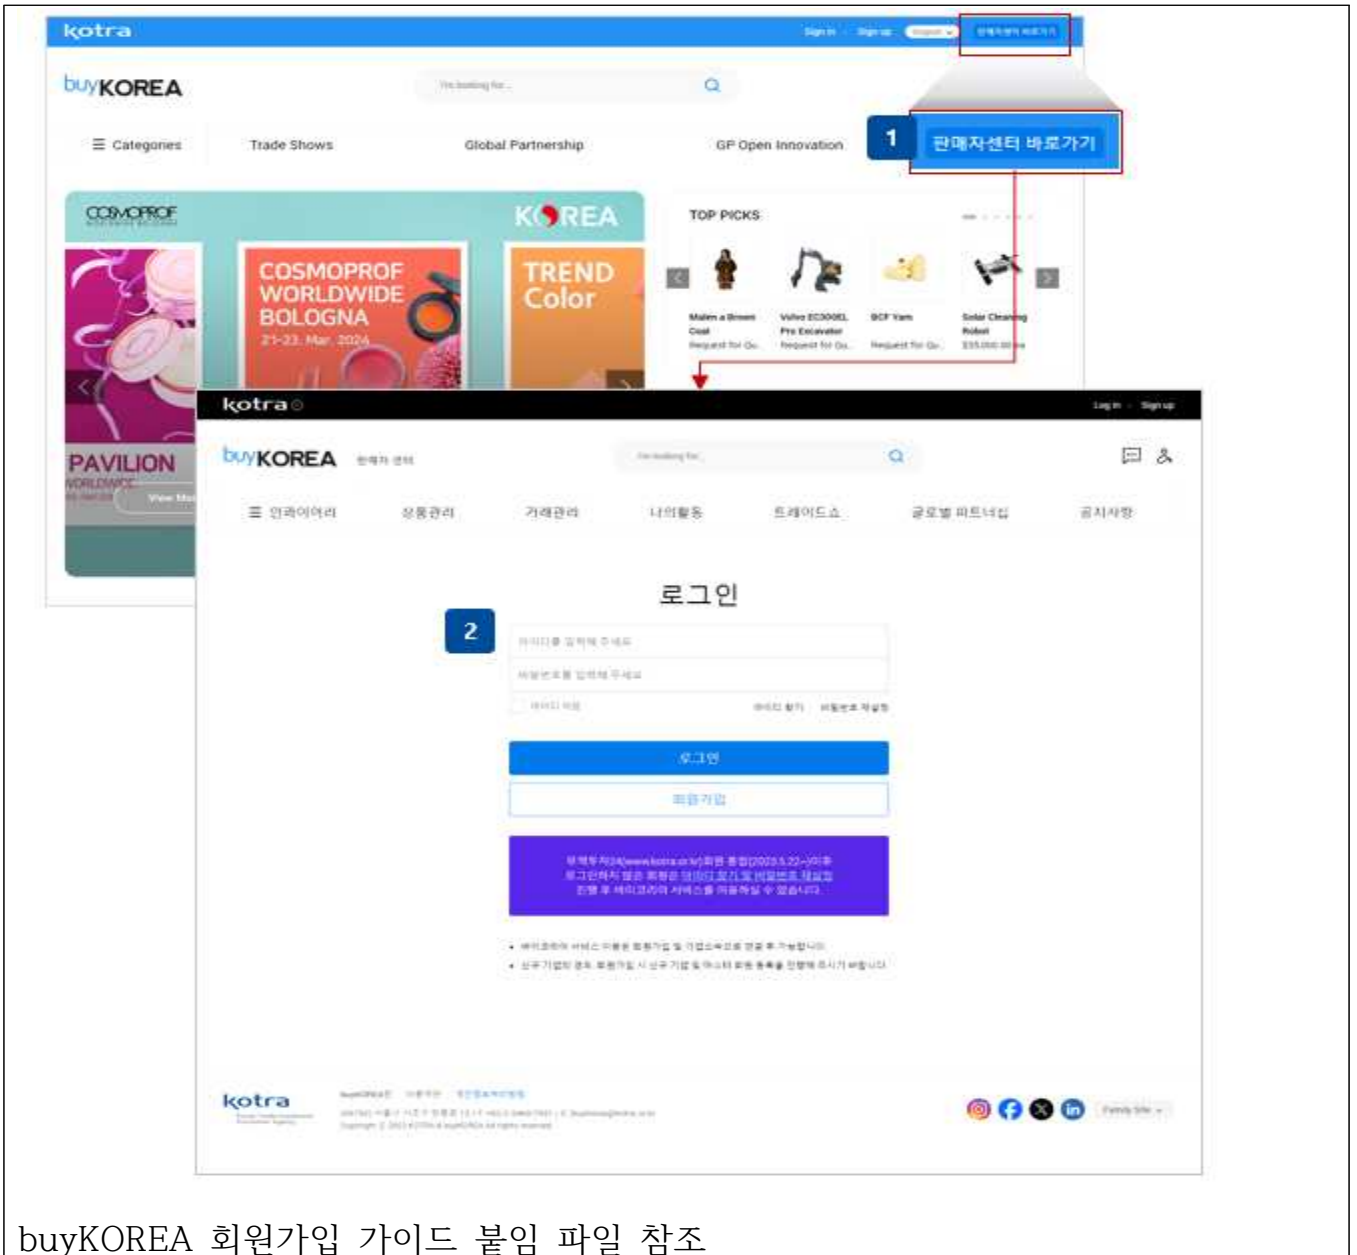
kotra

Sign in Sign up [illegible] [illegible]

buyKOREA

I'm looking for...

☰ Categories Trade Shows Global Partnership GP Open Innovation

1 판매자센터 바로가기

COSMOPROF

KOREA

COSMOPROF WORLDWIDE BOLOGNA 21-23. Mar. 2024

TREND Color

PAVILION

View More

TOP PICKS

Malen a Brown Coat Request for Qu...

Volvo EC300EL Pro Excavator Request for Qu...

BCF Yarn Request for Qu...

Solar Cleaning Robot $35,000.00 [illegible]

kotra

Log in Sign up

buyKOREA 판매자 센터

I'm looking for...

☰ 인콰이어리 상품관리 거래관리 나의활동 트레이드쇼 글로벌 파트너십 공지사항

로그인

2

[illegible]

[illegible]

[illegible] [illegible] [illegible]

로그인

회원가입

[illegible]

• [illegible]
• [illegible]

kotra

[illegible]

buyKOREA 회원가입 가이드 붙임 파일 참조